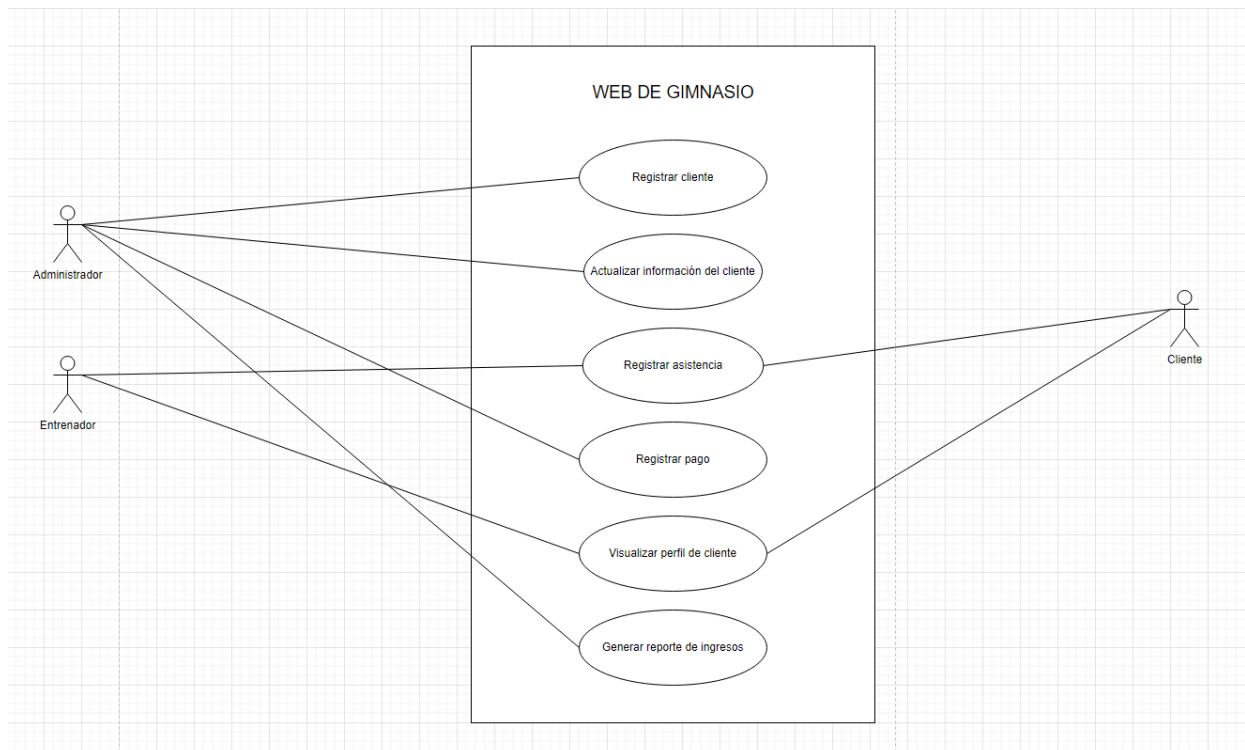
WEB DE GIMNASIO

Administrador

Entrenador

Registrar cliente

Actualizar información del cliente

Registrar asistencia

Registrar pago

Visualizar perfil de cliente

Generar reporte de ingresos

Cliente